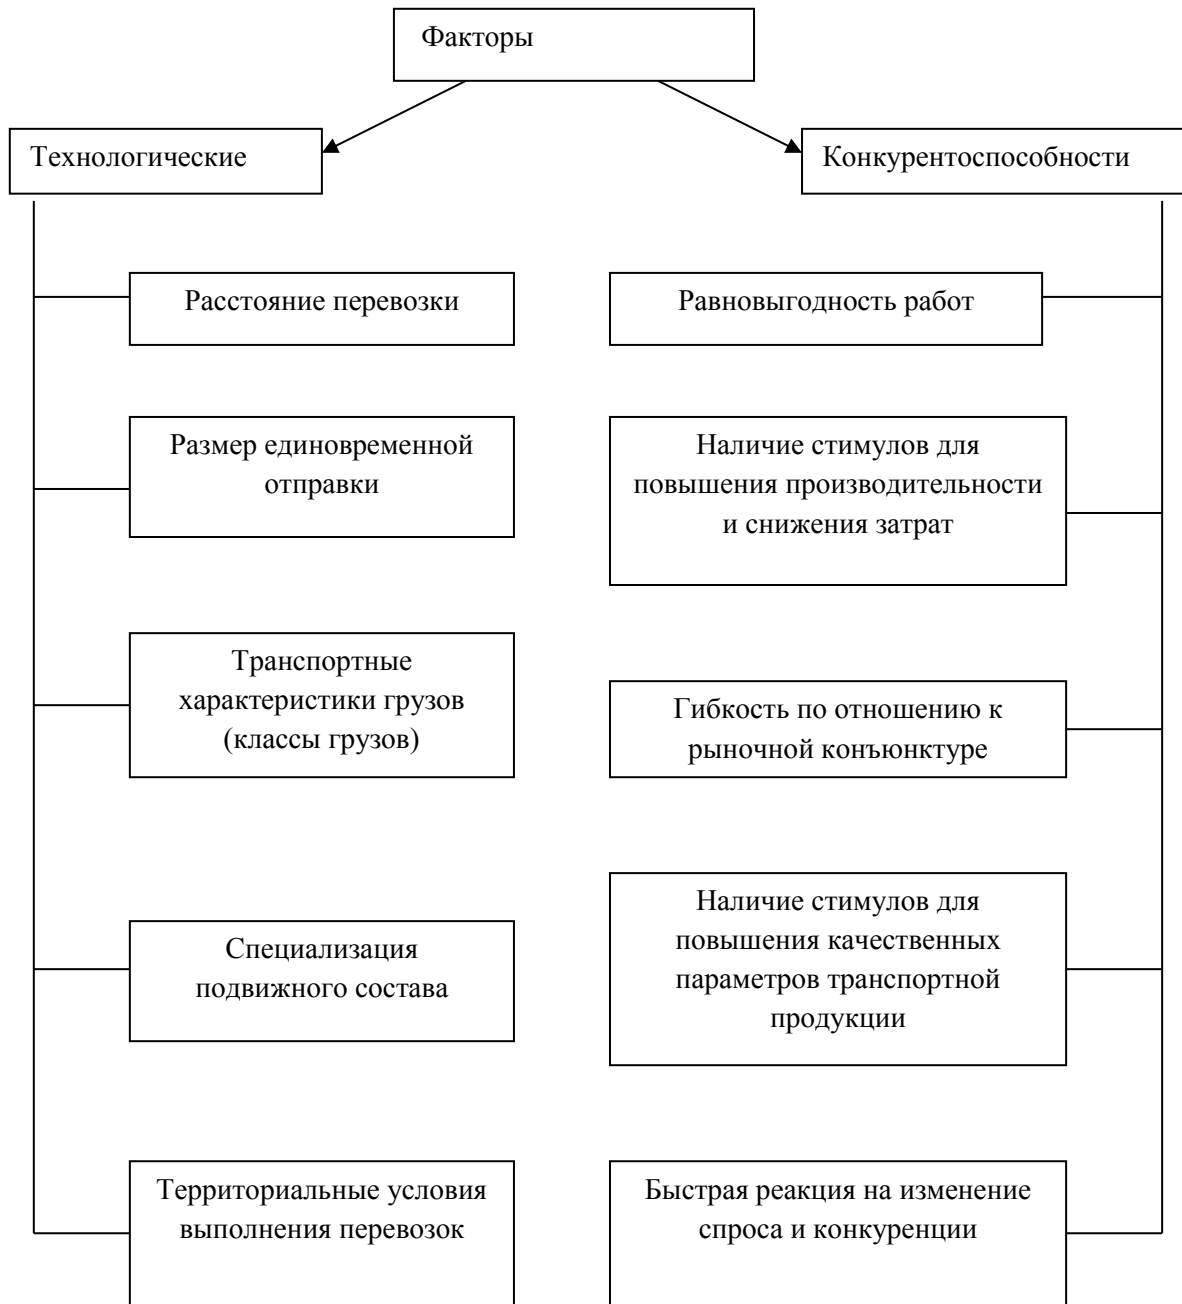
Факторы

Технологические

Конкурентоспособности

Расстояние перевозки

Размер единовременной отправки

Транспортные характеристики грузов (классы грузов)

Специализация подвижного состава

Территориальные условия выполнения перевозок

Равновыгодность работ

Наличие стимулов для повышения производительности и снижения затрат

Гибкость по отношению к рыночной конъюнктуре

Наличие стимулов для повышения качественных параметров транспортной продукции

Быстрая реакция на изменение спроса и конкуренции